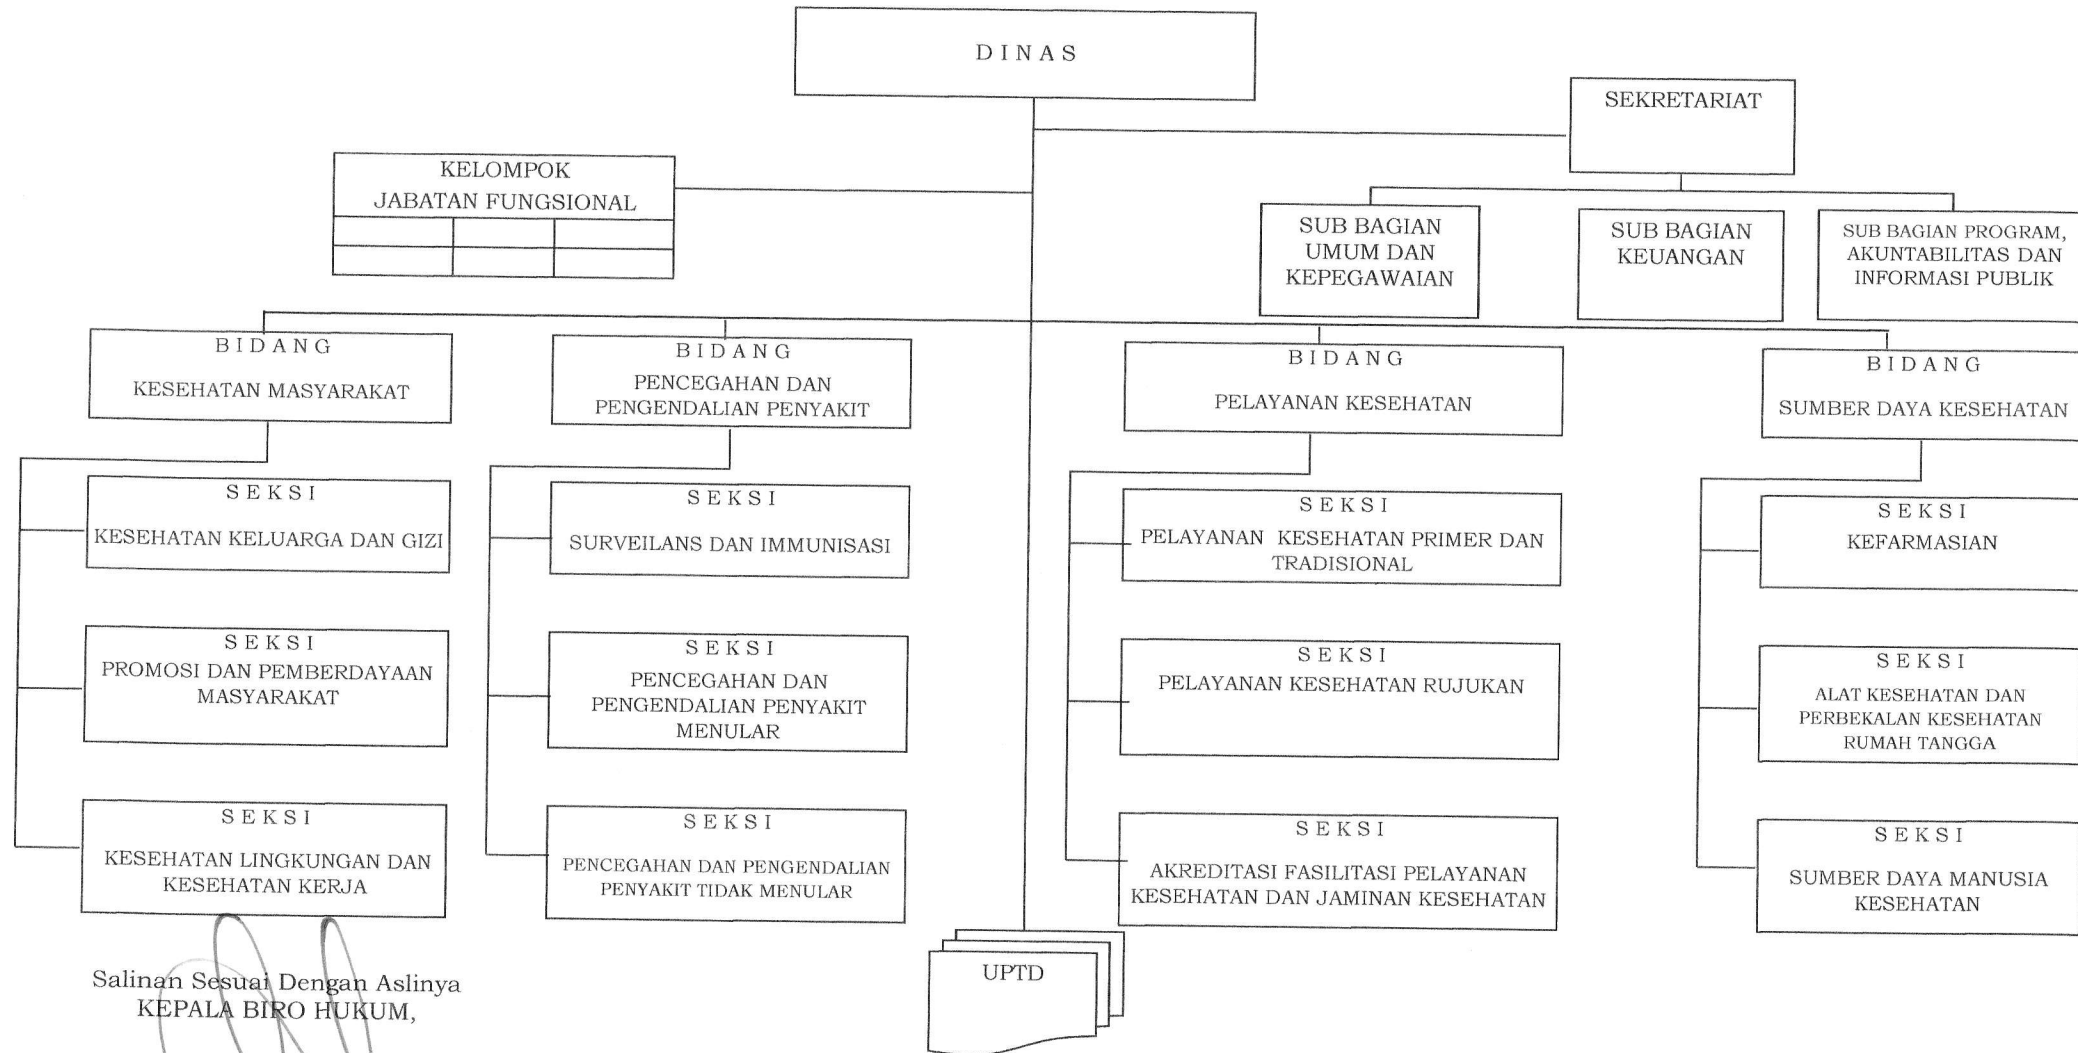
D I N A S

SEKRETARIAT

KELOMPOK
JABATAN FUNGSIONAL

SUB BAGIAN UMUM DAN KEPEGAWAIAN

SUB BAGIAN KEUANGAN

SUB BAGIAN PROGRAM, AKUNTABILITAS DAN INFORMASI PUBLIK

B I D A N G
KESEHATAN MASYARAKAT

B I D A N G
PENCEGAHAN DAN PENGENDALIAN PENYAKIT

B I D A N G
PELAYANAN KESEHATAN

B I D A N G
SUMBER DAYA KESEHATAN

S E K S I
KESEHATAN KELUARGA DAN GIZI

S E K S I
PROMOSI DAN PEMBERDAYAAN MASYARAKAT

S E K S I
KESEHATAN LINGKUNGAN DAN KESEHATAN KERJA

S E K S I
SURVEILANS DAN IMMUNISASI

S E K S I
PENCEGAHAN DAN PENGENDALIAN PENYAKIT MENULAR

S E K S I
PENCEGAHAN DAN PENGENDALIAN PENYAKIT TIDAK MENULAR

S E K S I
PELAYANAN KESEHATAN PRIMER DAN TRADISIONAL

S E K S I
PELAYANAN KESEHATAN RUJUKAN

S E K S I
AKREDITASI FASILITASI PELAYANAN KESEHATAN DAN JAMINAN KESEHATAN

S E K S I
KEFARMASIAN

S E K S I
ALAT KESEHATAN DAN PERBEKALAN KESEHATAN RUMAH TANGGA

S E K S I
SUMBER DAYA MANUSIA KESEHATAN

UPTD

Salinan Sesuai Dengan Aslinya
KEPALA BIRO HUKUM,